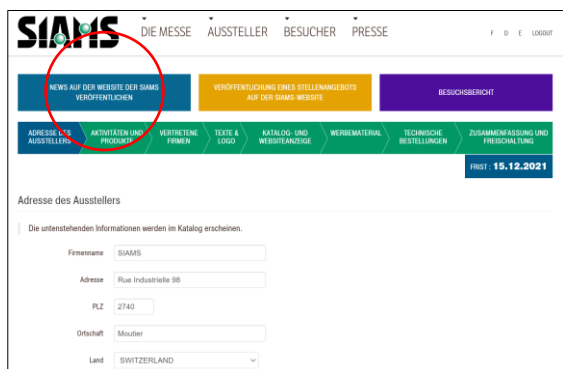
SIAMS

DIE MESSE AUSSTELLER BESUCHER PRESSE

F D E LOGOUT

NEWS AUF DER WEBSITE DER SIAMS VERÖFFENTLICHEN

VERÖFFENTLICHUNG EINES STELLENANGEBOTS AUF DER SIAMS-WEBSITE

BESUCHSBERICHT

ADRESSE DES AUSSTELLERS

AKTIVITÄTEN UND PRODUKTE

VERTRETENE FIRMEN

TEXTE & LOGO

KATALOG- UND WEBSITEANZEIGE

WERBEMATERIAL

TECHNISCHE BESTELLUNGEN

ZUSAMMENFASSUNG UND FREISCHALTUNG

FRIST : 15.12.2021

Adresse des Ausstellers

Die untenstehenden Informationen werden im Katalog erscheinen.

Firmenname SIAMS

Adresse Rue Industrielle 98

PLZ 2740

Ortschaft Moutier

Land SWITZERLAND